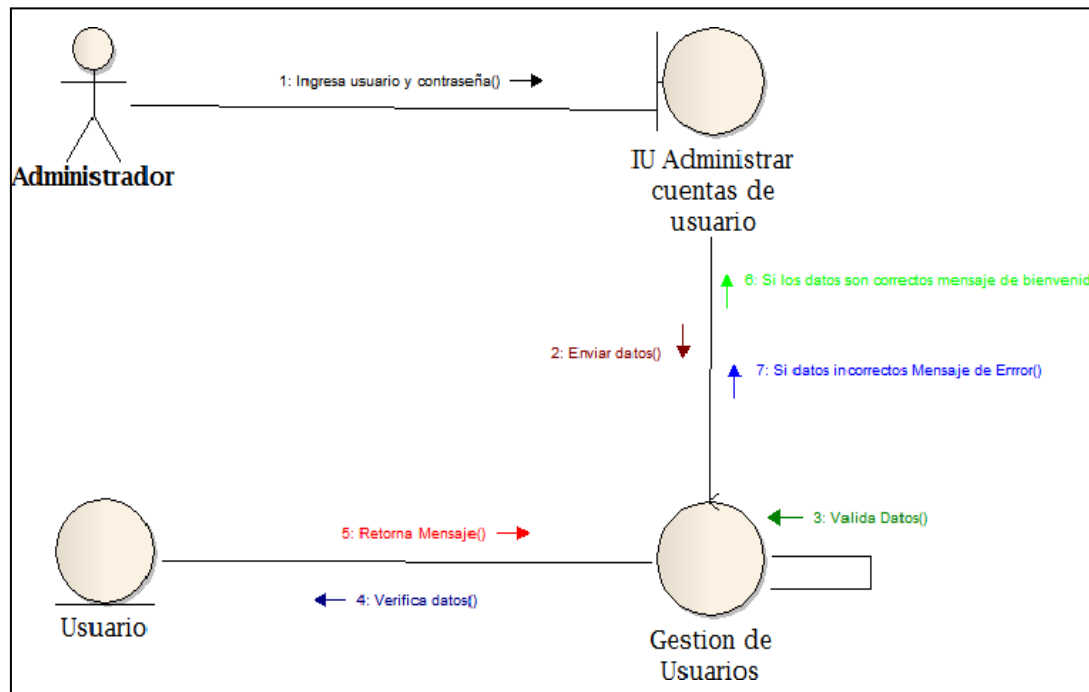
1: Ingresa usuario y contraseña()

Administrador

IU Administrar cuentas de usuario

6: Si los datos son correctos mensaje de bienvenid

2: Enviar datos()

7: Si datos incorrectos Mensaje de Errror()

5: Retorna Mensaje()

3: Valida Datos()

4: Verifica datos()

Usuario

Gestion de Usuarios